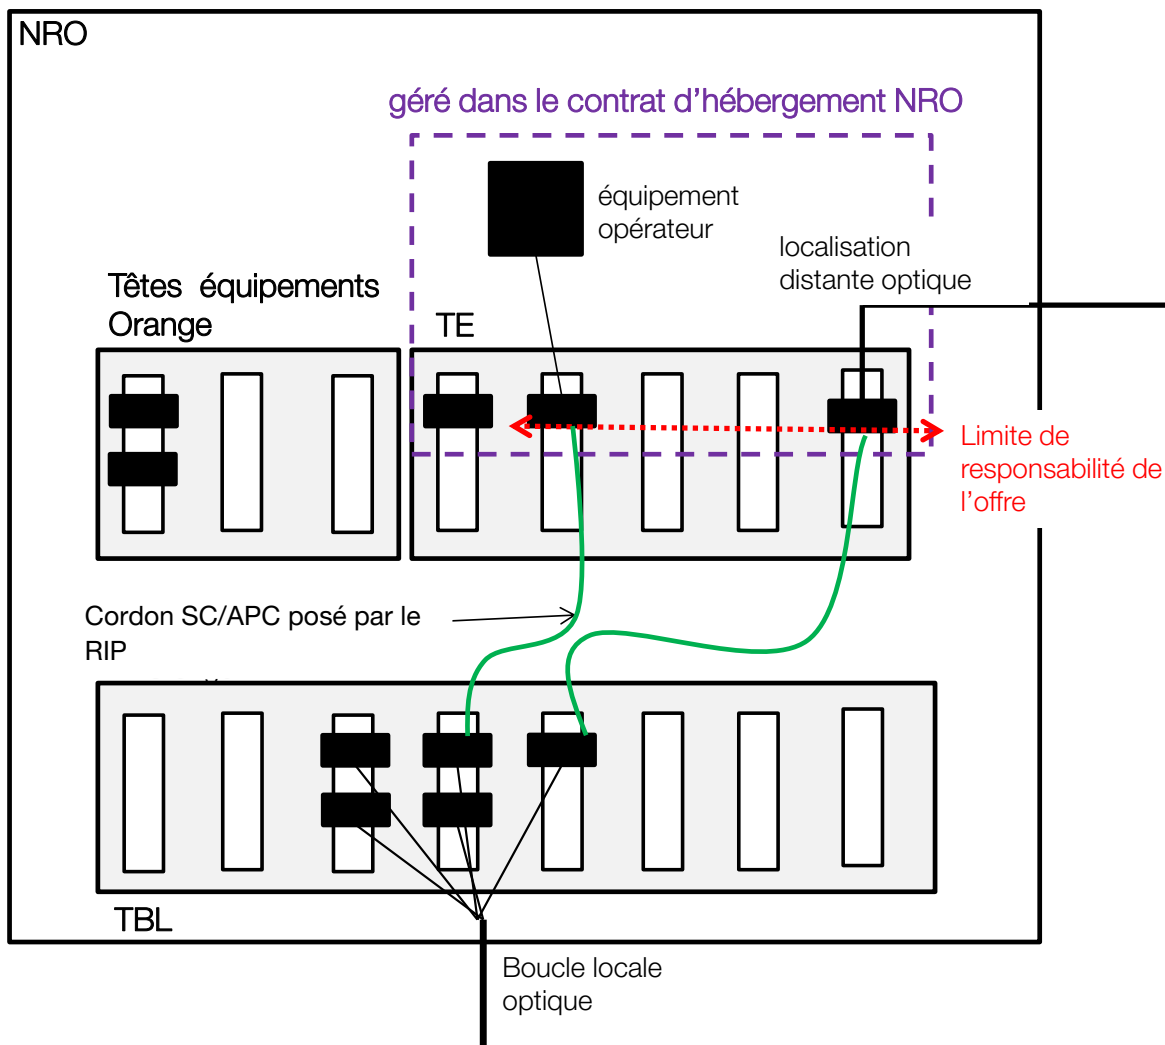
NRO

géré dans le contrat d'hébergement NRO

équipement opérateur

localisation distante optique

Têtes équipements Orange

TE

Limite de responsabilité de l'offre

Cordon SC/APC posé par le RIP

TBL

Boucle locale optique